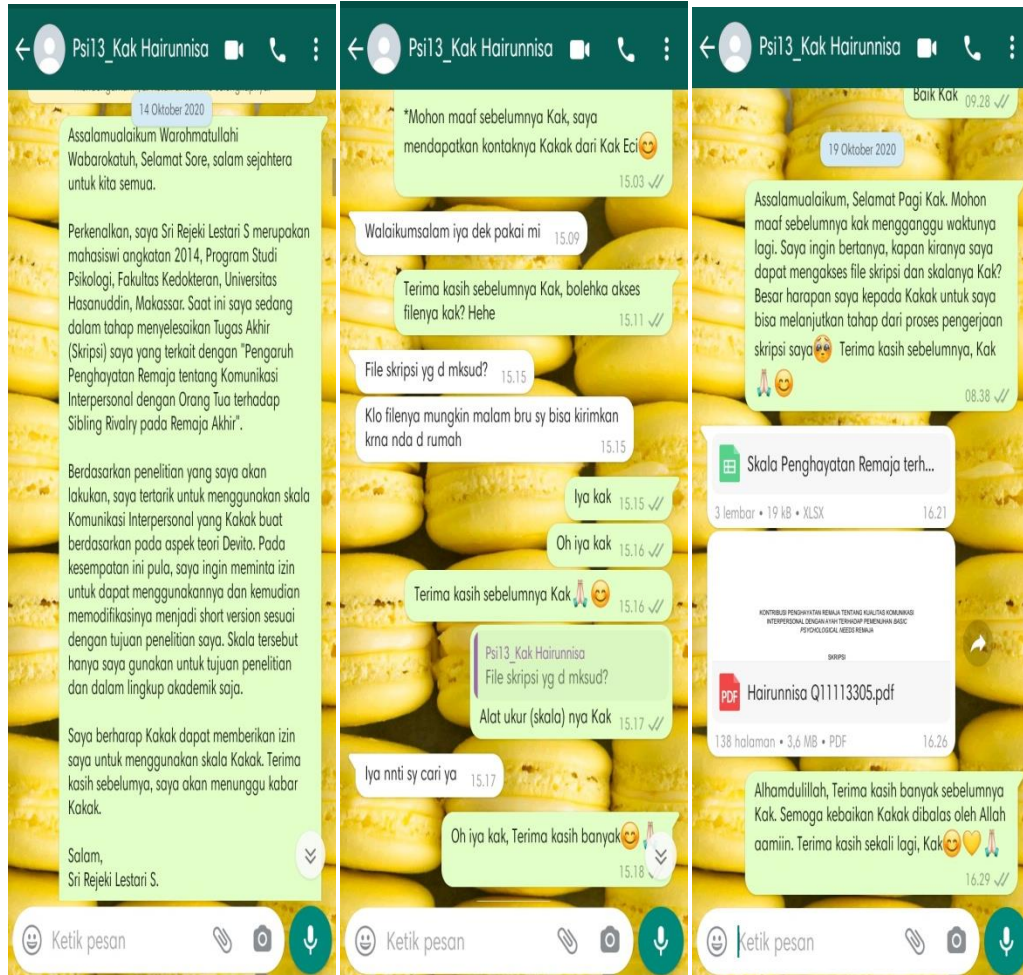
Psi13_Kak Hairunnisa

14 Oktober 2020

Assalamualaikum Warohmatullahi Wabarokatuh, Selamat Sore, salam sejahtera untuk kita semua.

Perkenalkan, saya Sri Rejeki Lestari S merupakan mahasiswi angkatan 2014, Program Studi Psikologi, Fakultas Kedokteran, Universitas Hasanuddin, Makassar. Saat ini saya sedang dalam tahap menyelesaikan Tugas Akhir (Skripsi) saya yang terkait dengan "Pengaruh Penghayatan Remaja tentang Komunikasi Interpersonal dengan Orang Tua terhadap Sibling Rivalry pada Remaja Akhir".

Berdasarkan penelitian yang saya akan lakukan, saya tertarik untuk menggunakan skala Komunikasi Interpersonal yang Kakak buat berdasarkan pada aspek teori Devito. Pada kesempatan ini pula, saya ingin meminta izin untuk dapat menggunakannya dan kemudian memodifikasinya menjadi short version sesuai dengan tujuan penelitian saya. Skala tersebut hanya saya gunakan untuk tujuan penelitian dan dalam lingkup akademik saja.

Saya berharap Kakak dapat memberikan izin saya untuk menggunakan skala Kakak. Terima kasih sebelumya, saya akan menunggu kabar Kakak.

Salam,
Sri Rejeki Lestari S.

Ketik pesan

Psi13_Kak Hairunnisa

*Mohon maaf sebelumnya Kak, saya mendapatkan kontaknya Kakak dari Kak Eci😊 15.03

Walaikumsalam iya dek pakai mi 15.09

Terima kasih sebelumnya Kak, bolehka akses filenya kak? Hehe 15.11

File skripsi yg d mksud? 15.15

Klo filenya mungkin malam bru sy bisa kirimkan krna nda d rumah 15.15

Iya kak 15.15

Oh iya kak 15.16

Terima kasih sebelumnya Kak🙏😊 15.16

Psi13_Kak Hairunnisa
File skripsi yg d mksud?
Alat ukur (skala) nya Kak 15.17

Iya nnti sy cari ya 15.17

Oh iya kak, Terima kasih banyak😊🙏 15.18

Ketik pesan

Psi13_Kak Hairunnisa

Baik Kak 09.28

19 Oktober 2020

Assalamualaikum, Selamat Pagi Kak. Mohon maaf sebelumnya kak mengganggu waktunya lagi. Saya ingin bertanya, kapan kiranya saya dapat mengakses file skripsi dan skalanya Kak? Besar harapan saya kepada Kakak untuk saya bisa melanjutkan tahap dari proses pengerjaan skripsi saya😳 Terima kasih sebelumnya, Kak 🙏😊 08.38

Skala Penghayatan Remaja terh...
3 lembar • 19 kB • XLSX 16.21

KONTRIBUSI PENGHAYATAN REMAJA TENTANG KUALITAS KOMUNIKASI INTERPERSONAL DENGAN AYAH TERHADAP PEMENUHAN BASIC PSYCHOLOGICAL NEEDS REMAJA

SKRIPSI

PDF Hairunnisa Q11113305.pdf
138 halaman • 3,6 MB • PDF 16.26

Alhamdulillah, Terima kasih banyak sebelumnya Kak. Semoga kebaikan Kakak dibalas oleh Allah aamiin. Terima kasih sekali lagi, Kak😊💛🙏 16.29

Ketik pesan